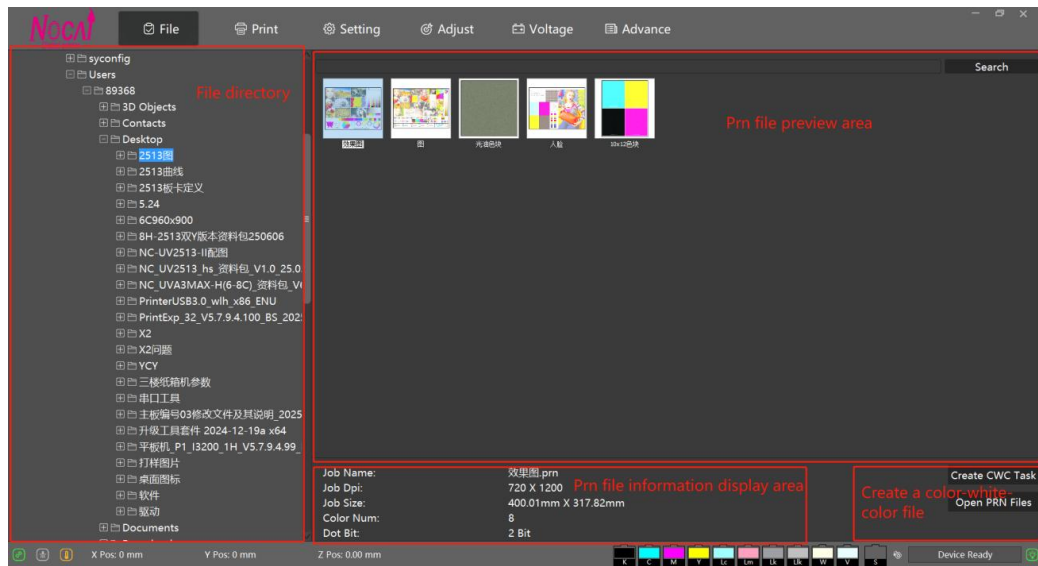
NOCAI

File Print Setting Adjust Voltage Advance

syconfig
Users
89368
3D Objects
Contacts
Desktop
2513图
2513曲线
2513板卡定义
5.24
6C960x900
8H-2513双Y版本资料包250606
NC-UV2513-II配图
NC_UV2513_hs_资料包_V1.0_25.0
NC_UVA3MAX-H(6-8C)_资料包_V(
PrinterUSB3.0_wlh_x86_ENU
PrintExp_32_V5.7.9.4.100_BS_202!
X2
X2问题
YCY
三楼纸箱机参数
串口工具
主板编号03修改文件及其说明_2025
升级工具套件 2024-12-19a x64
平板机_P1_I3200_1H_V5.7.9.4.99_
打样图片
桌面图标
软件
驱动
Documents

File directory

Search

效果图 图 光油色块 人脸 10x12色块

Prn file preview area

Job Name: 效果图.prn
Job Dpi: 720 X 1200
Job Size: 400.01mm X 317.82mm
Color Num: 8
Dot Bit: 2 Bit

Prn file information display area

Create CWC Task
Open PRN Files

Create a color-white-color file

X Pos: 0 mm Y Pos: 0 mm Z Pos: 0.00 mm

K C M Y Lc Lm Lk Llk W V S

Device Ready